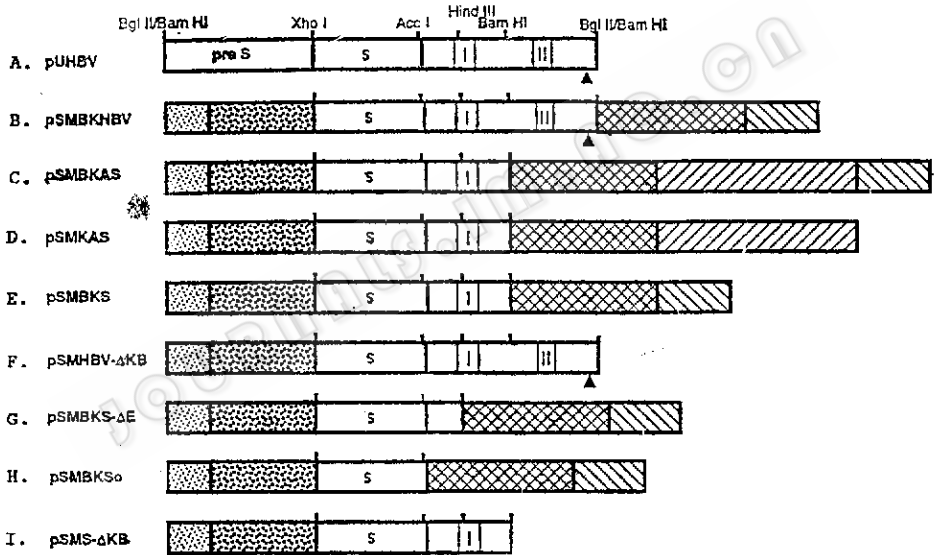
Bgl II/Bam HI Xho I Acc I Hind III Bam HI Bgl II/Bam HI

A. pUHBV pre S S I II

B. pSMBKHBV S I II

C. pSMBKAS S I

D. pSMKAS S I

E. pSMBKS S I

F. pSMHBV-ΔKB S I II

G. pSMBKS-ΔE S

H. pSMBKSo S

I. pSMS-ΔKB S I